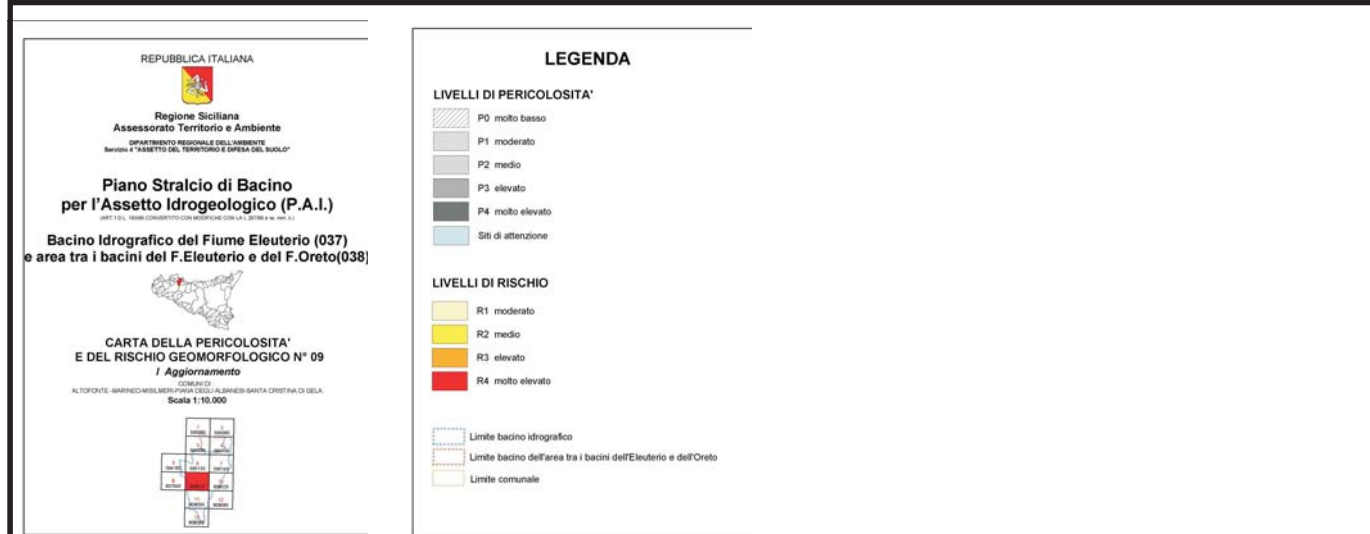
REPUBBLICA ITALIANA

Regione Siciliana
Assessorato Territorio e Ambiente

DIPARTIMENTO REGIONALE DELL'AMBIENTE
Servizio 4 "ASSETTO DEL TERRITORIO E DIFESA DEL SUOLO"

Piano Stralcio di Bacino
per l'Assetto Idrogeologico (P.A.I.)

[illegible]

Bacino Idrografico del Fiume Eleuterio (037)
e area tra i bacini del F.Eleuterio e del F.Oreto(038)

CARTA DELLA PERICOLOSITA'
E DEL RISCHIO GEOMORFOLOGICO N° 09

I Aggiornamento

COMUNI DI
ALTOFONTE -MARINEO-MISILMERI-PIANA DEGLI ALBANESI-SANTA CRISTINA DI GELA

Scala 1:10.000

LEGENDA

LIVELLI DI PERICOLOSITA'

P0 molto basso
P1 moderato
P2 medio
P3 elevato
P4 molto elevato
Siti di attenzione

LIVELLI DI RISCHIO

R1 moderato
R2 medio
R3 elevato
R4 molto elevato

Limite bacino idrografico
Limite bacino dell'area tra i bacini dell'Eleuterio e dell'Oreto
Limite comunale